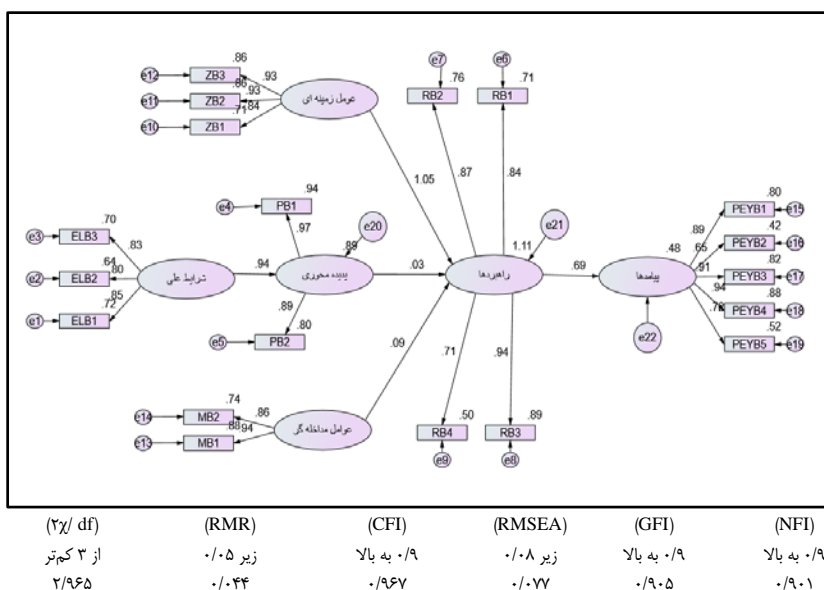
e12 ZB3 .86 .93
e11 ZB2 .86 .93
e10 ZB1 .71 .84
عوامل زمینه ای

e7 e6
.76 .71
RB2 RB1

1.05 .87 .84

e4 PB1 .94
.97
e20
.89

e3 ELB3 .70
e2 ELB2 .64
e1 ELB1 .72
.83
.80
.85
شرایط علی
.94
پدیده محوری
.03
راهبردها
e21
1.11
.69
پیامدها
.48

.89
e5 PB2 .80

PEYB1 e15 .80
PEYB2 e16 .42
PEYB3 e17 .82
PEYB4 e18 .88
PEYB5 e19 .52
.89
.65
.91
.94
.72

e22

.09
.71
.94

e14 MB2 .74
e13 MB1 .88
.86
.94
عوامل مداخله گر

RB4 .50
e9
RB3 .89
e8

| (۲χ/ df) | (RMR) | (CFI) | (RMSEA) | (GFI) | (NFI) |
|---|---|---|---|---|---|
| از ۳ کم‌تر | زیر ۰/۰۵ | ۰/۹ به بالا | زیر ۰/۰۸ | ۰/۹ به بالا | ۰/۹ به بالا |
| ۲/۹۶۵ | ۰/۰۴۴ | ۰/۹۶۷ | ۰/۰۷۷ | ۰/۹۰۵ | ۰/۹۰۱ |